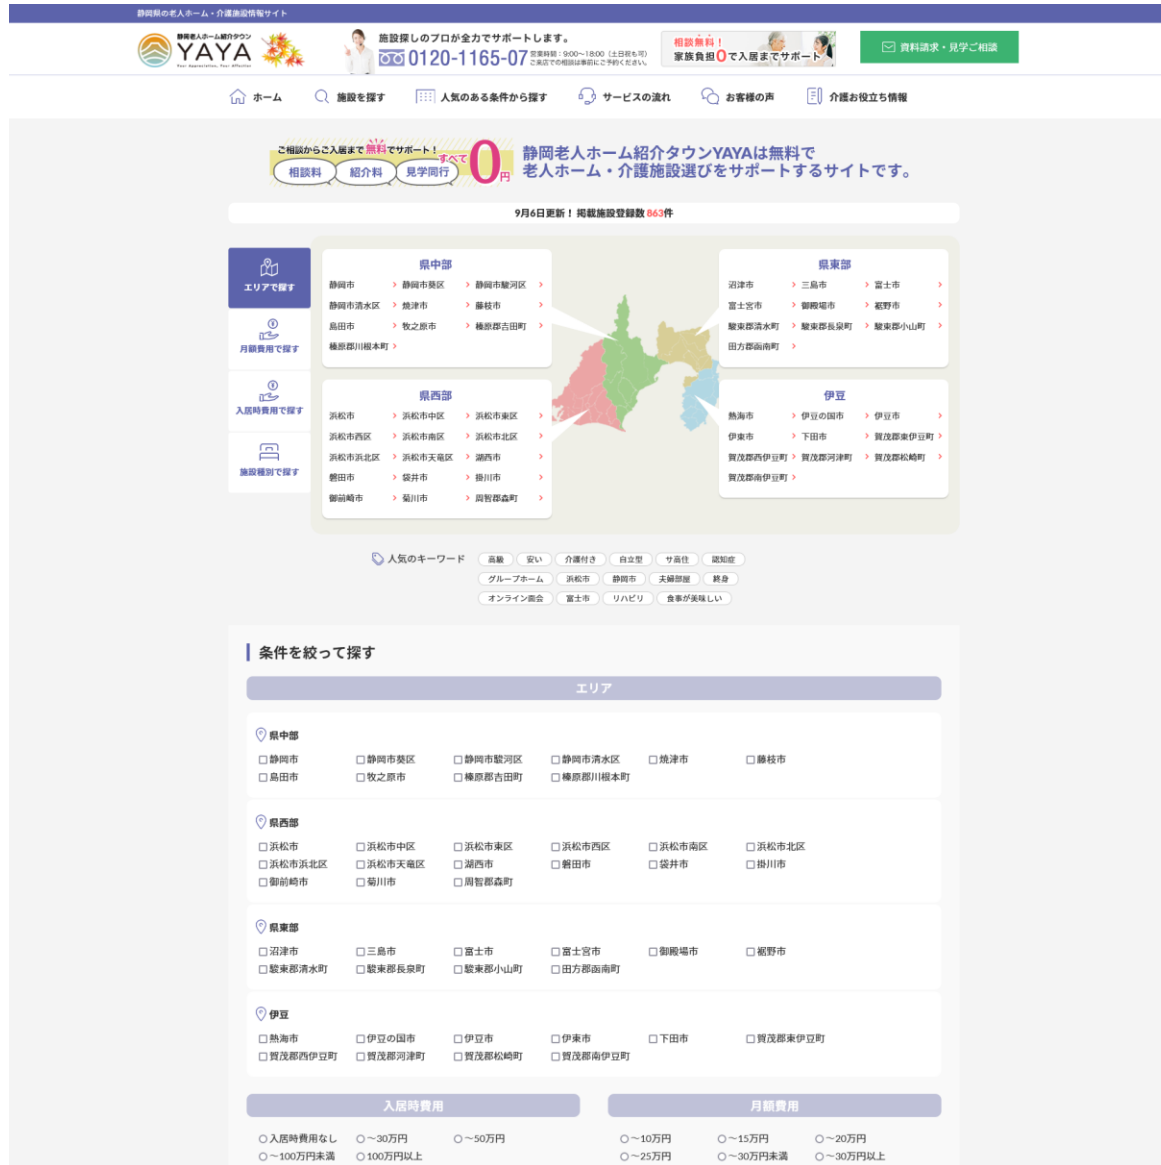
静岡県の老人ホーム・介護施設情報サイト

静岡老人ホーム紹介タウン YAYA

施設探しのプロが全力でサポートします。
0120-1165-07 営業時間：9:00〜18:00（土日祝も可）ご来店での相談は事前にご予約ください。

相談無料！家族負担0で入居までサポート

資料請求・見学ご相談

ホーム　施設を探す　人気のある条件から探す　サービスの流れ　お客様の声　介護お役立ち情報

ご相談からご入居まで無料でサポート！ 相談料 紹介料 見学同行 すべて0円

静岡老人ホーム紹介タウンYAYAは無料で老人ホーム・介護施設選びをサポートするサイトです。

9月6日更新！ 掲載施設登録数863件

エリアで探す
月額費用で探す
入居時費用で探す
施設種別で探す

県中部
静岡市 静岡市葵区 静岡市駿河区
静岡市清水区 焼津市 藤枝市
島田市 牧之原市 榛原郡吉田町
榛原郡川根本町

県東部
沼津市 三島市 富士市
富士宮市 御殿場市 裾野市
駿東郡清水町 駿東郡長泉町 駿東郡小山町
田方郡函南町

県西部
浜松市 浜松市中区 浜松市東区
浜松市西区 浜松市南区 浜松市北区
浜松市浜北区 浜松市天竜区 湖西市
磐田市 袋井市 掛川市
御前崎市 菊川市 周智郡森町

伊豆
熱海市 伊豆の国市 伊豆市
伊東市 下田市 賀茂郡東伊豆町
賀茂郡西伊豆町 賀茂郡河津町 賀茂郡松崎町
賀茂郡南伊豆町

人気のキーワード
高級 安い 介護付き 自立型 サ高住 認知症
グループホーム 浜松市 静岡市 夫婦部屋 終身
オンライン面会 富士市 リハビリ 食事が美味しい

条件を絞って探す

エリア

県中部
静岡市 静岡市葵区 静岡市駿河区 静岡市清水区 焼津市 藤枝市
島田市 牧之原市 榛原郡吉田町 榛原郡川根本町

県西部
浜松市 浜松市中区 浜松市東区 浜松市西区 浜松市南区 浜松市北区
浜松市浜北区 浜松市天竜区 湖西市 磐田市 袋井市 掛川市
御前崎市 菊川市 周智郡森町

県東部
沼津市 三島市 富士市 富士宮市 御殿場市 裾野市
駿東郡清水町 駿東郡長泉町 駿東郡小山町 田方郡函南町

伊豆
熱海市 伊豆の国市 伊豆市 伊東市 下田市 賀茂郡東伊豆町
賀茂郡西伊豆町 賀茂郡河津町 賀茂郡松崎町 賀茂郡南伊豆町

入居時費用
入居時費用なし 〜30万円 〜50万円
〜100万円未満 100万円以上

月額費用
〜10万円 〜15万円 〜20万円
〜25万円 〜30万円未満 〜30万円以上